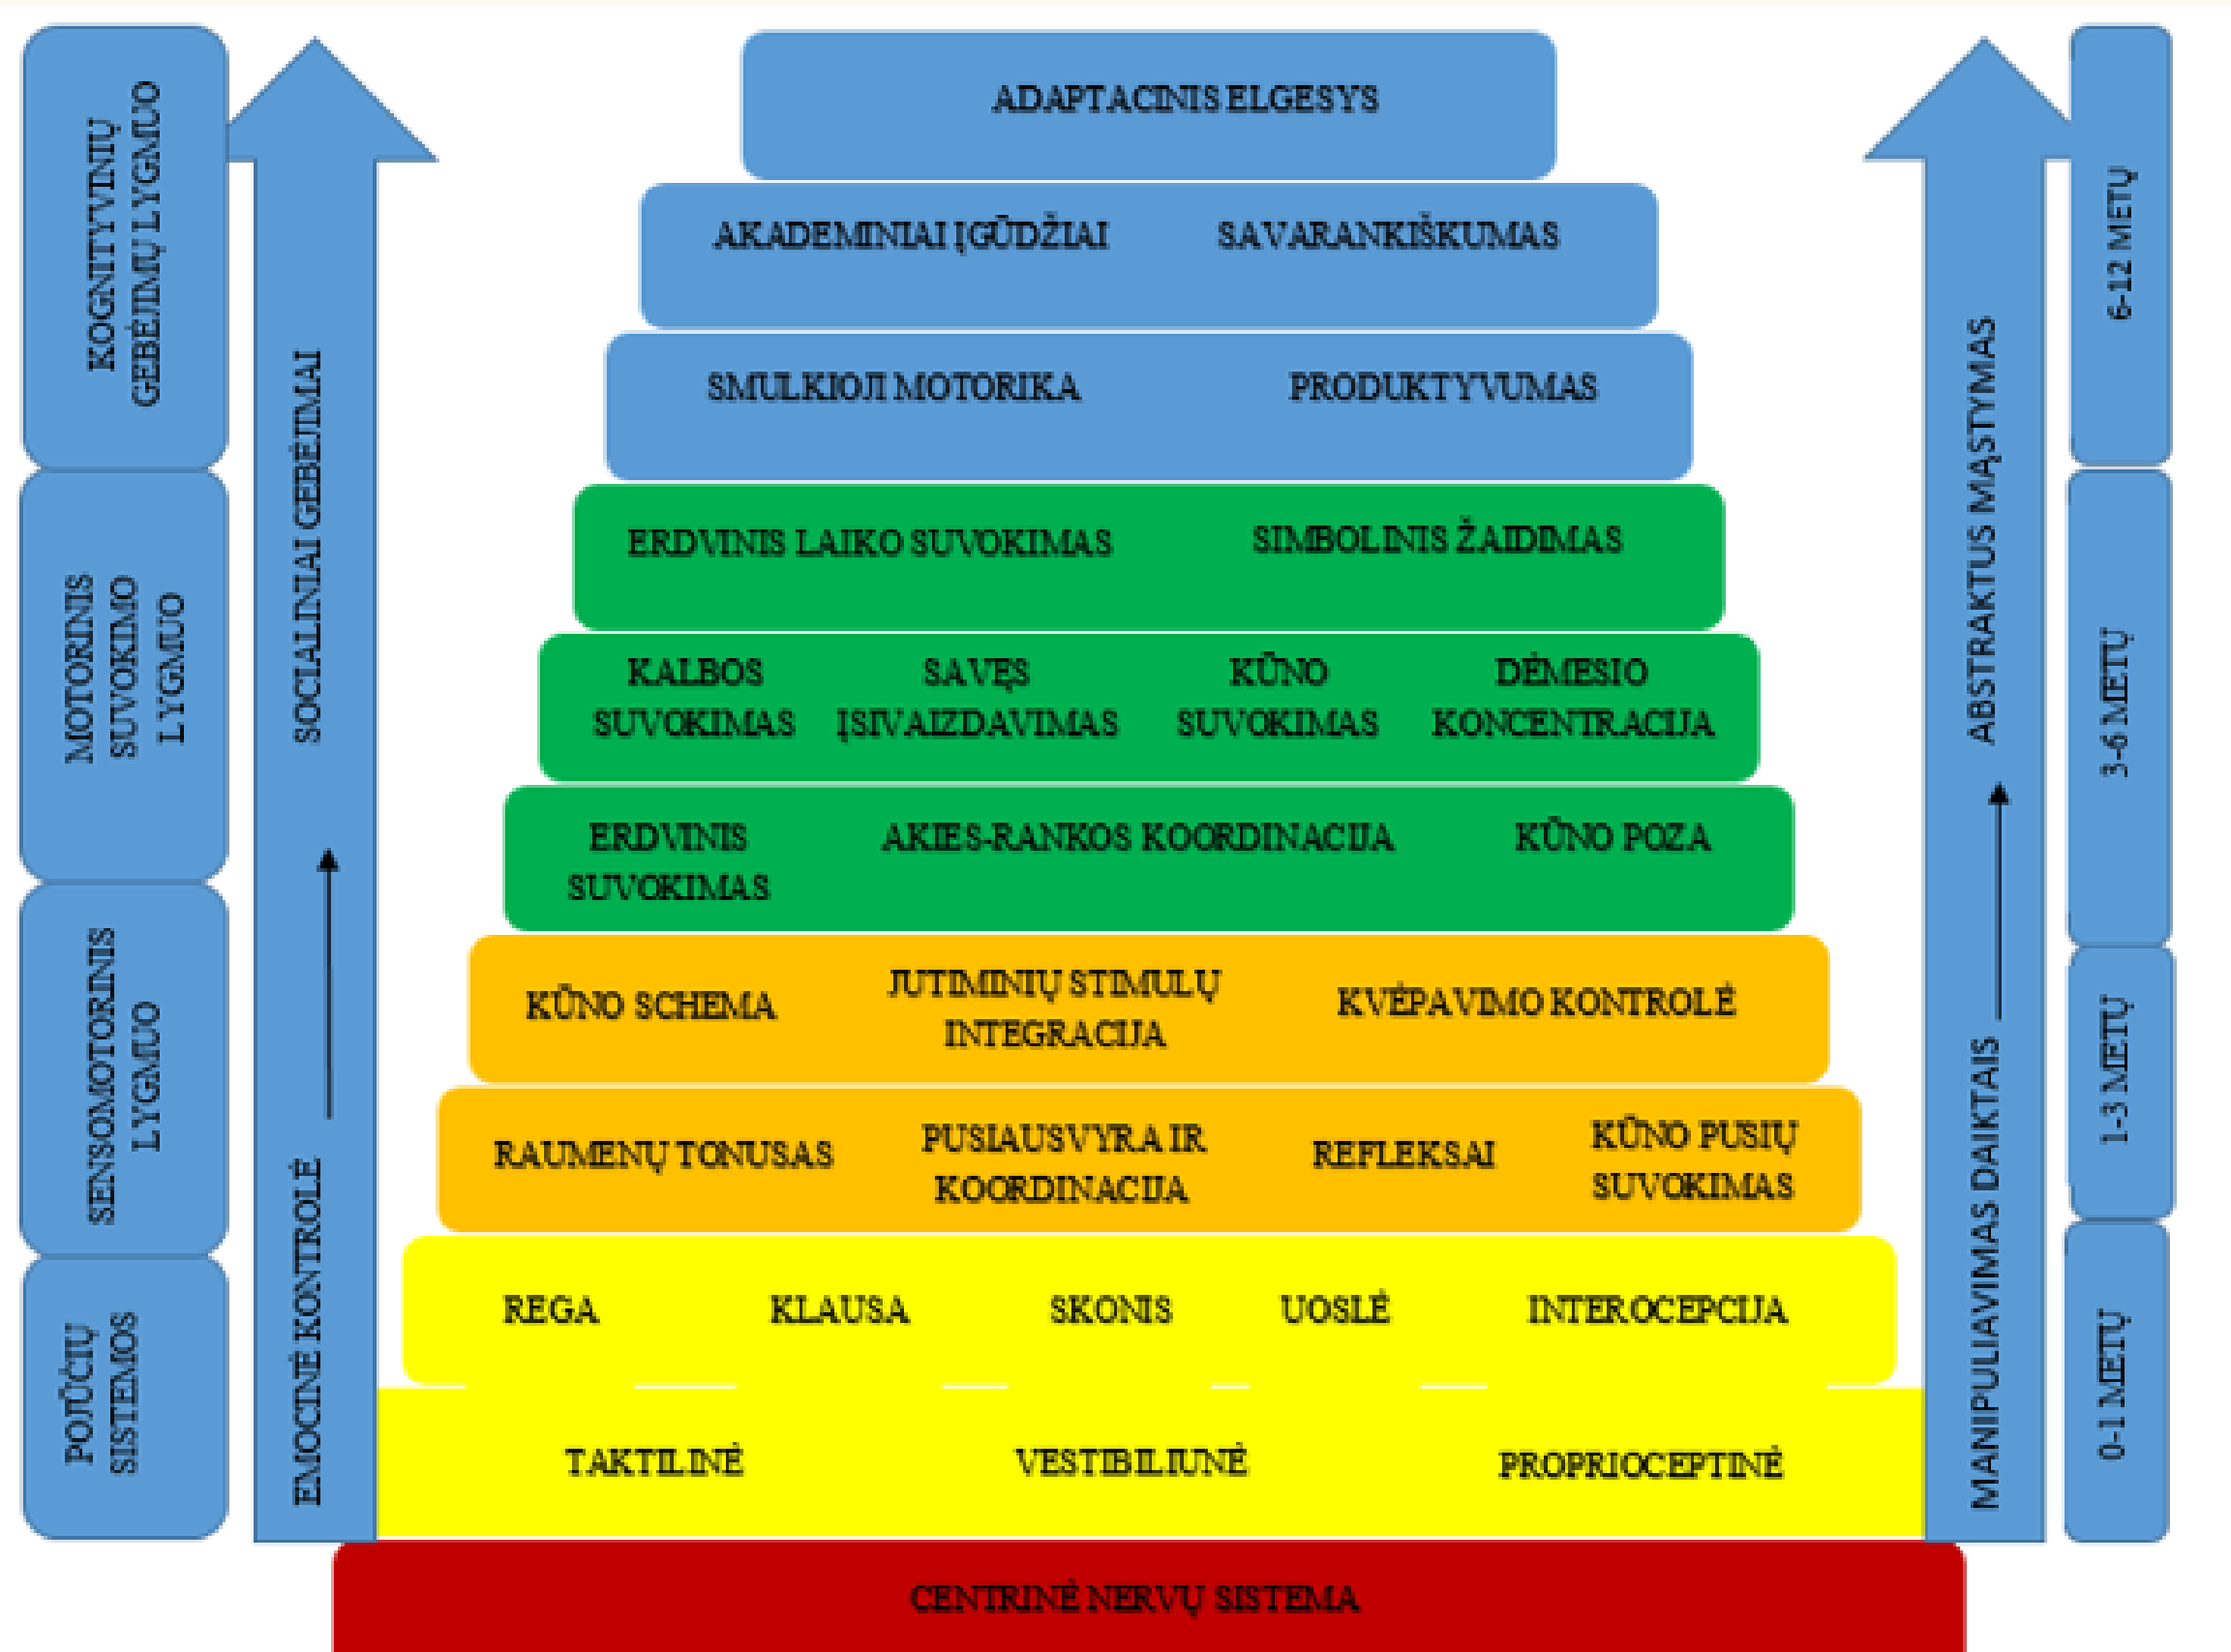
KOGNITYVINIŲ GEBĖJIMŲ LYGMUO

MOTORINIS SUVOKIMO LYGMUO

SENSOMOTORINIS LYGMUO

POJŪČIŲ SISTEMOS

SOCIALINIAI GEBĖJIMAI

EMOCINĖ KONTROLĖ

ADAPTACINIS ELGESYS

AKADEMINIAI ĮGŪDŽIAI SAVARANKIŠKUMAS

SMULKIOJI MOTORIKA PRODUKTYVUMAS

ERDVINIS LAIKO SUVOKIMAS SIMBOLINIS ŽAIDIMAS

KALBOS SUVOKIMAS SAVĘS ĮSIVAIZDAVIMAS KŪNO SUVOKIMAS DĖMESIO KONCENTRACIJA

ERDVINIS SUVOKIMAS AKIES-RANKOS KOORDINACIJA KŪNO POZA

KŪNO SCHEMA JUTIMINIŲ STIMULŲ INTEGRACIJA KVĖPAVIMO KONTROLĖ

RAUMENŲ TONUSAS PUSIAUSVYRA IR KOORDINACIJA REFLEKSAI KŪNO PUSIŲ SUVOKIMAS

REGA KLAUSA SKONIS UOSLĖ INTEROCEPCIJA

TAKTILINĖ VESTIBILIUNĖ PROPRIOCEPTINĖ

CENTRINĖ NERVŲ SISTEMA

ABSTRAKTUS MĄSTYMAS

MANIPULIAVIMAS DAIKTAIS

6-12 METŲ

3-6 METŲ

1-3 METŲ

0-1 METŲ